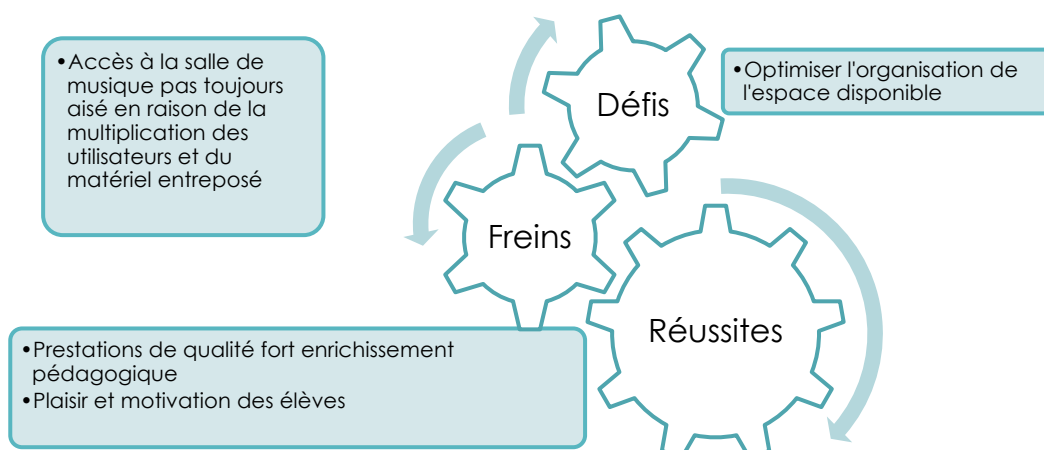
•Accès à la salle de musique pas toujours aisé en raison de la multiplication des utilisateurs et du matériel entreposé

Défis

•Optimiser l'organisation de l'espace disponible

Freins

Réussites

•Prestations de qualité fort enrichissement pédagogique
•Plaisir et motivation des élèves